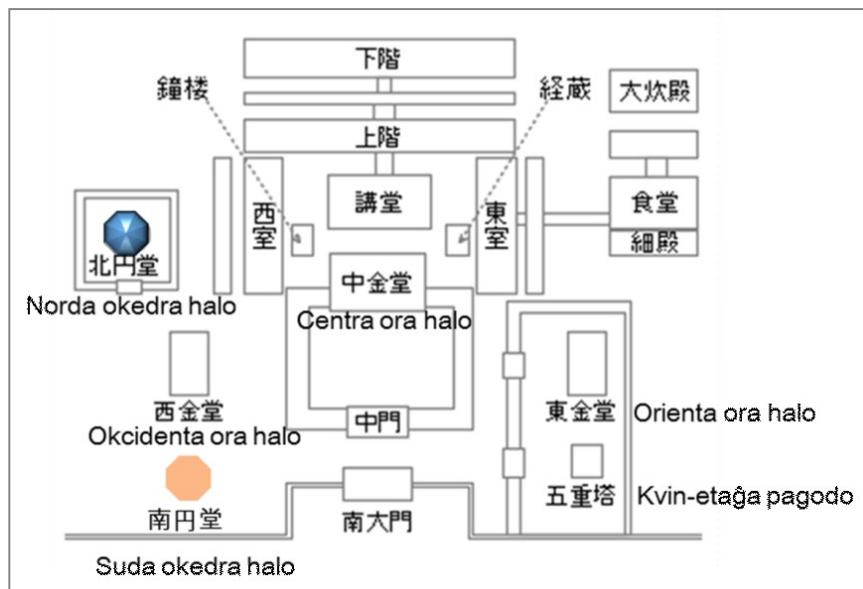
下階
鐘楼
経蔵
大炊殿
上階
西室
講堂
東室
食堂
細殿
北円堂
Norda okedra halo
中金堂
Centra ora halo
西金堂
Okcidenta ora halo
中門
東金堂
Orienta ora halo
五重塔
Kvin-etaĝa pagodo
南円堂
南大門
Suda okedra halo